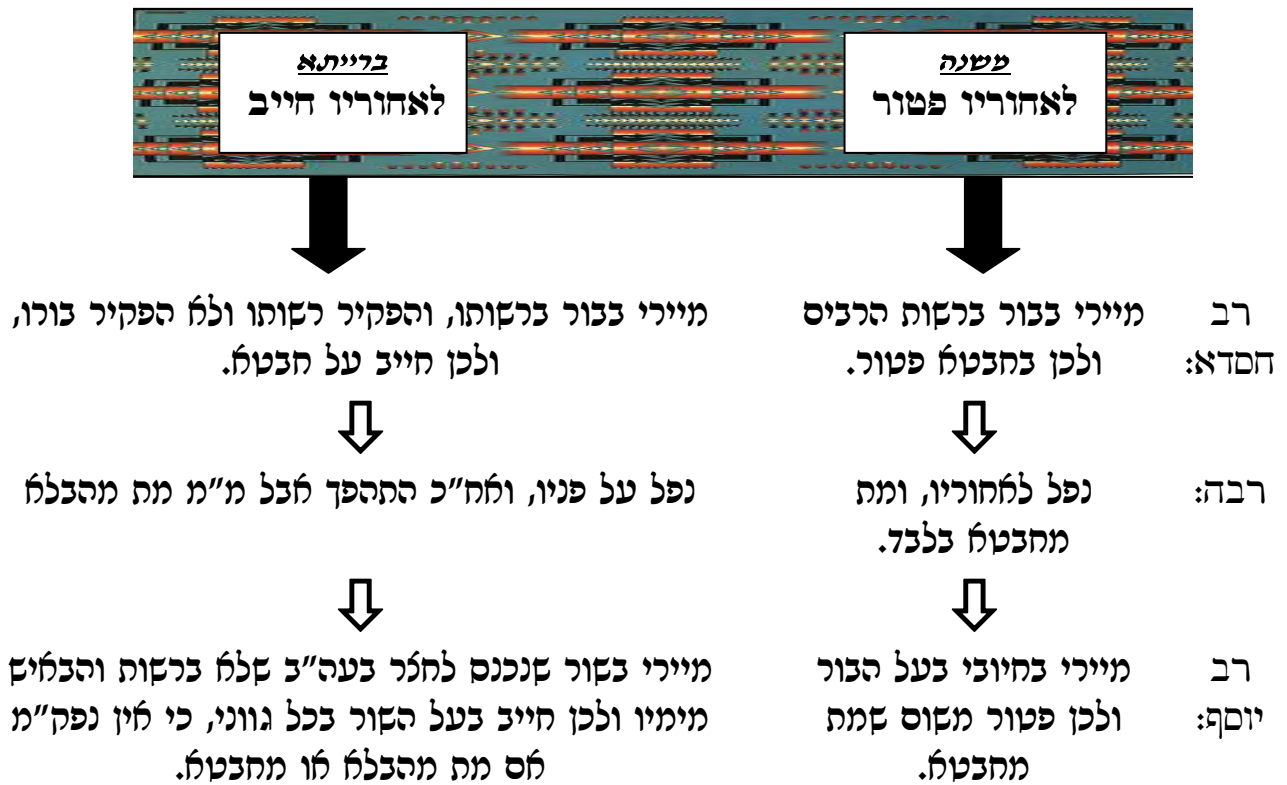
משנה
לאחוריו פטור

ברייתא
לאחוריו חייב

רב חסדא: מיירי בבור ברשות הרבים ולכן בחבטא פטור.

מיירי בבור ברשותו, והפקיר רשותו ולא הפקיר בורו, ולכן חייב על חבטא.

רבה: נפל לאחוריו, ומת מחבטא בלבד.

נפל על פניו, ואח"כ התהפך אבל מ"מ מת מהבלא

רב יוסף: מיירי בחיובי בעל הבור ולכן פטור משום שמת מחבטא.

מיירי בשור שנכנס לחצר בעה"ב שלא ברשות והבאיש מימיו ולכן חייב בעל השור בכל גווני, כי אין נפק"מ אם מת מהבלא או מחבטא.